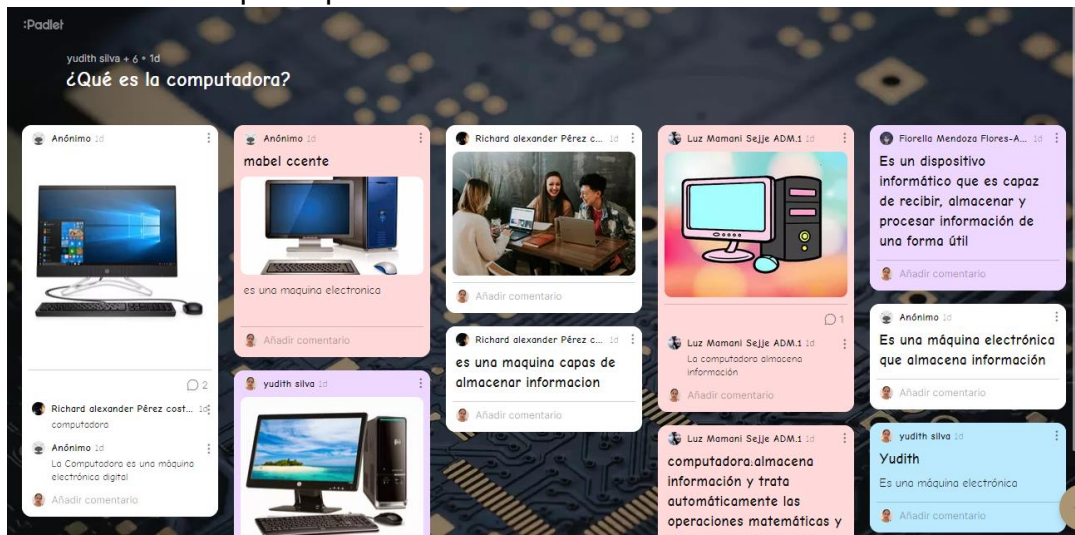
:Padlet

yudith silva + 6 • 1d
¿Qué es la computadora?

Anónimo 1d

2

Richard alexander Pérez cost... 1d
computadora

Anónimo 1d
La Computadora es una máquina electrónica digital

Añadir comentario

Anónimo 1d
mabel ccente

es una maquina electronica

Añadir comentario

yudith silva 1d

Richard alexander Pérez c... 1d

Añadir comentario

Richard alexander Pérez c... 1d
es una maquina capas de almacenar informacion

Añadir comentario

Luz Mamani Sejje ADM.1 1d

1

Luz Mamani Sejje ADM.1 1d
La computadora almacena información

Añadir comentario

Luz Mamani Sejje ADM.1 1d
computadora.almacena información y trata automáticamente las operaciones matemáticas y

Fiorella Mendoza Flores-A... 1d
Es un dispositivo informático que es capaz de recibir, almacenar y procesar información de una forma útil

Añadir comentario

Anónimo 1d
Es una máquina electrónica que almacena información

Añadir comentario

yudith silva 1d
Yudith
Es una máquina electrónica

Añadir comentario